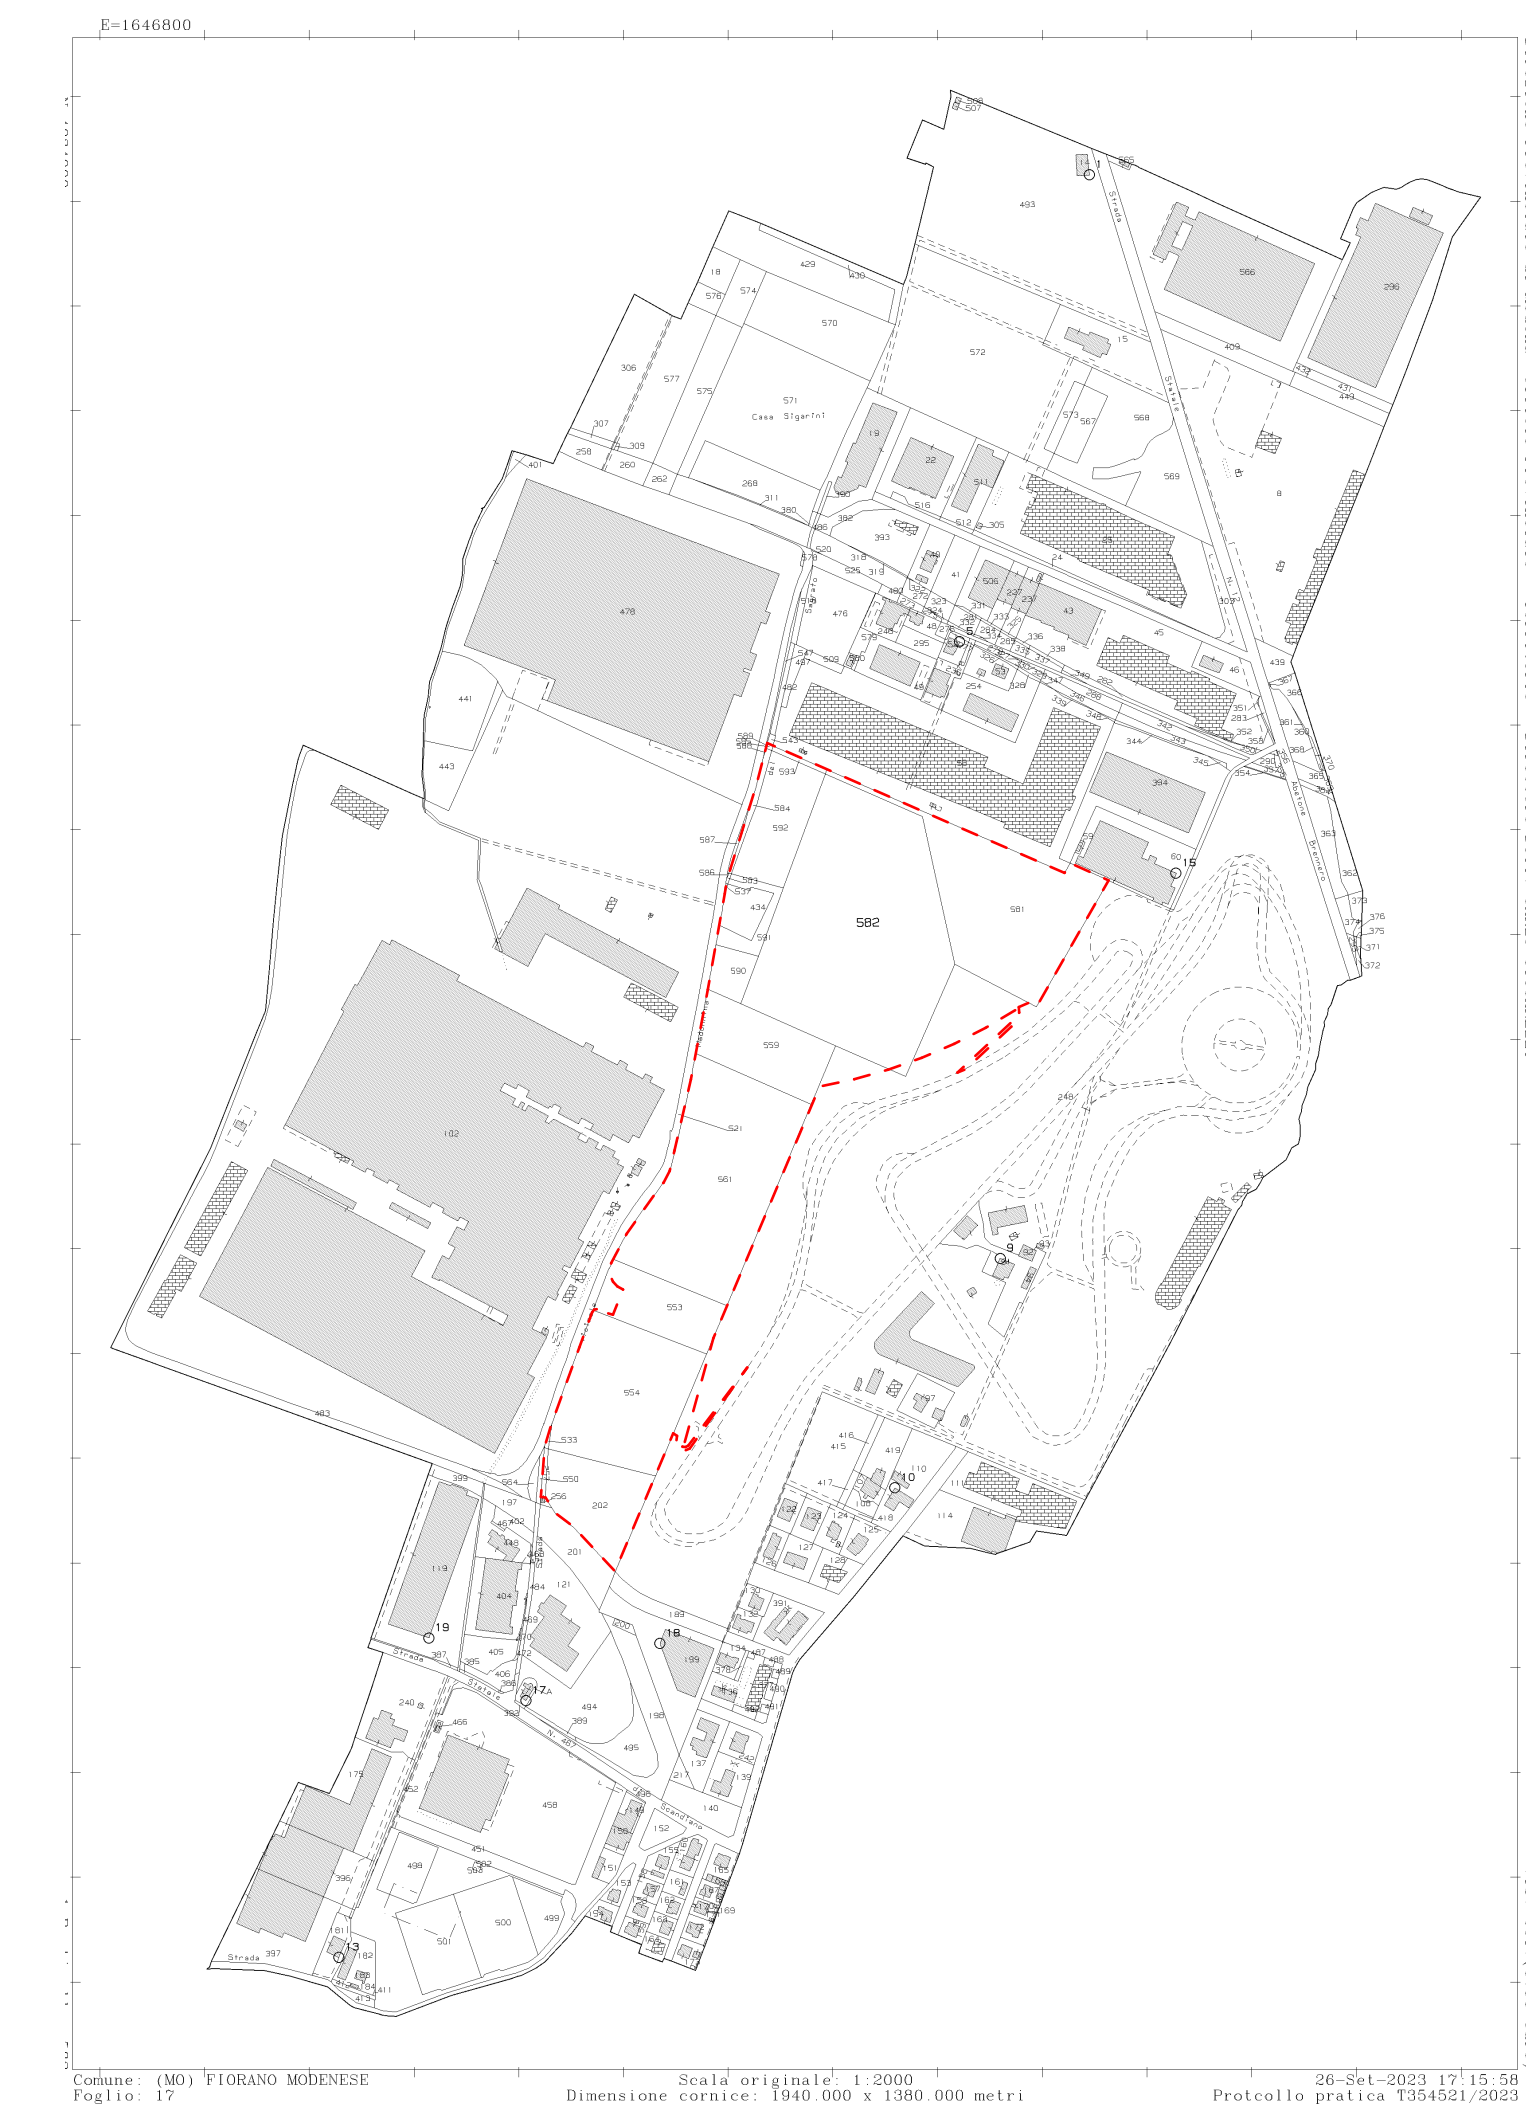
E=1646800

Comune: (MO) FIORANO MODENESE
Foglio: 17

Scala originale: 1:2000
Dimensione cornice: 1940.000 x 1380.000 metri

26-Set-2023 17:15:58
Protcollo pratica T354521/2023

493
566
296
572
570
571
Casa Sigarini
306
577
575
574
576
429
430
18
15
409
573
567
568
569
8
19
22
511
478
441
443
582
581
592
593
584
587
586
583
537
434
591
590
559
521
561
553
554
533
550
564
256
202
201
102
483
119
19
404
405
18
199
17
494
495
458
498
500
501
499
396
397
13
175
240
466
452
451
139
140
152
248
9
10
415
416
417
419
110
111
114
108
418
124
125
122
123
127
128
130
131
132
134
135
136
137
584
394
60
15
45
46
439
43
41
40
506
5
476
509
295
254
316
305
318
319
320
382
393
58
59
Strada Statale N. 467
Strada
Abetone Brennero
Scandiano
Strada Statale